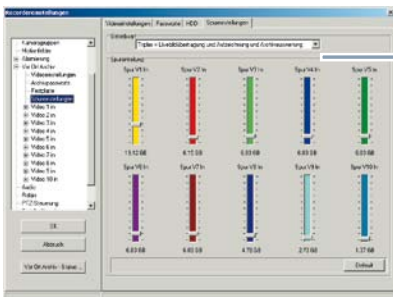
Rekordereinstellungen

Videoeinstellungen | Passworte | HDD | Spureinstellungen

Kameraoptionen
Melderfelder
Alarmierung
Vor Ort Archiv
Videoeinstellungen
Archivparameter
Festplatte
Spureinstellungen
Video 1 In
Video 2 In
Video 3 In
Video 4 In
Video 5 In
Video 6 In
Video 7 In
Video 8 In
Video 9 In
Video 10 In
Audio
Relais
PTZ Steuerung

OK

Abbruch

Vor Ort Archiv - Status ...

Gitterabwurf
Triplex + Liveübertragung und Aufzeichnung und Archivauswertung

Spurverteilung
Spur V1 In | Spur V2 In | Spur V3 In | Spur V4 In | Spur V5 In
13.12 GB | 6.15 GB | 6.03 GB | 6.83 GB | 6.83 GB

Spur V6 In | Spur V7 In | Spur V8 In | Spur V9 In | Spur V10 In
6.83 GB | 6.83 GB | 4.70 GB | 2.72 GB | 1.37 GB

Default